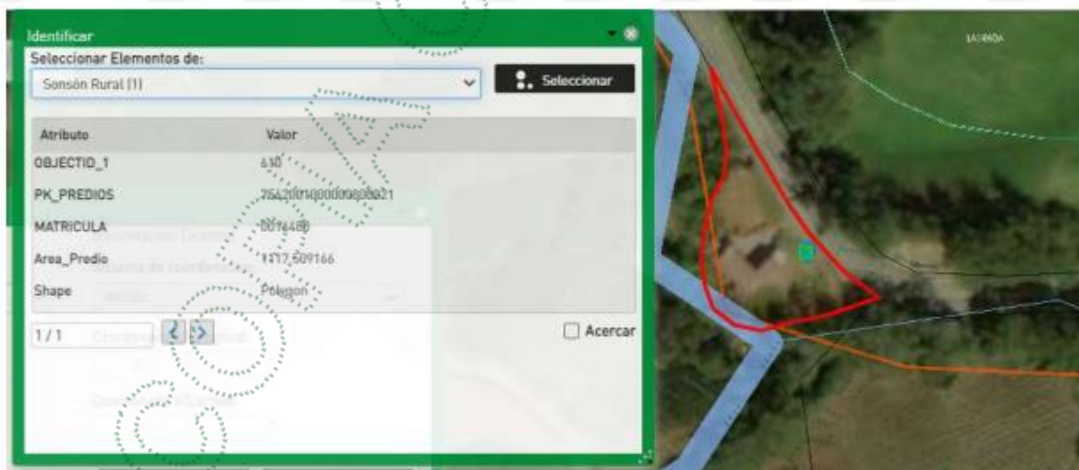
Identificar

Seleccionar Elementos de:

Sonsón Rural (1)

Seleccionar

| Atributo | Valor |
|---|---|
| OBJECTID_1 | 630 |
| PK_PREDIOS | 7562001000000080021 |
| MATRICULA | 0016480 |
| Area_Predio | 1117,509166 |
| Shape | Polygon |

1/1

Acercar

1A1460A